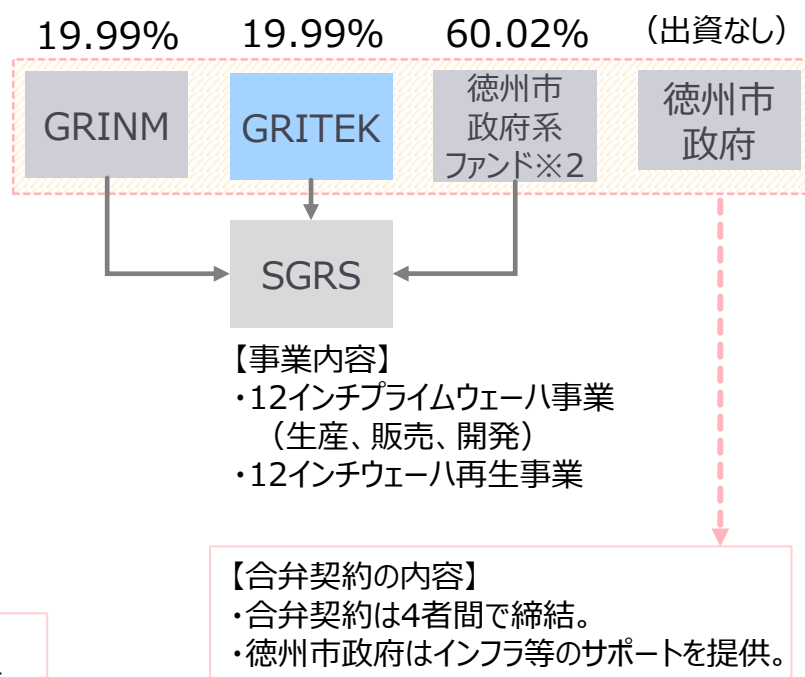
19.99%　19.99%　60.02%　（出資なし）

GRINM

GRITEK

徳州市政府系ファンド※2

徳州市政府

SGRS

【事業内容】
・12インチプライムウェーハ事業（生産、販売、開発）
・12インチウェーハ再生事業

【合弁契約の内容】
・合弁契約は4者間で締結。
・徳州市政府はインフラ等のサポートを提供。